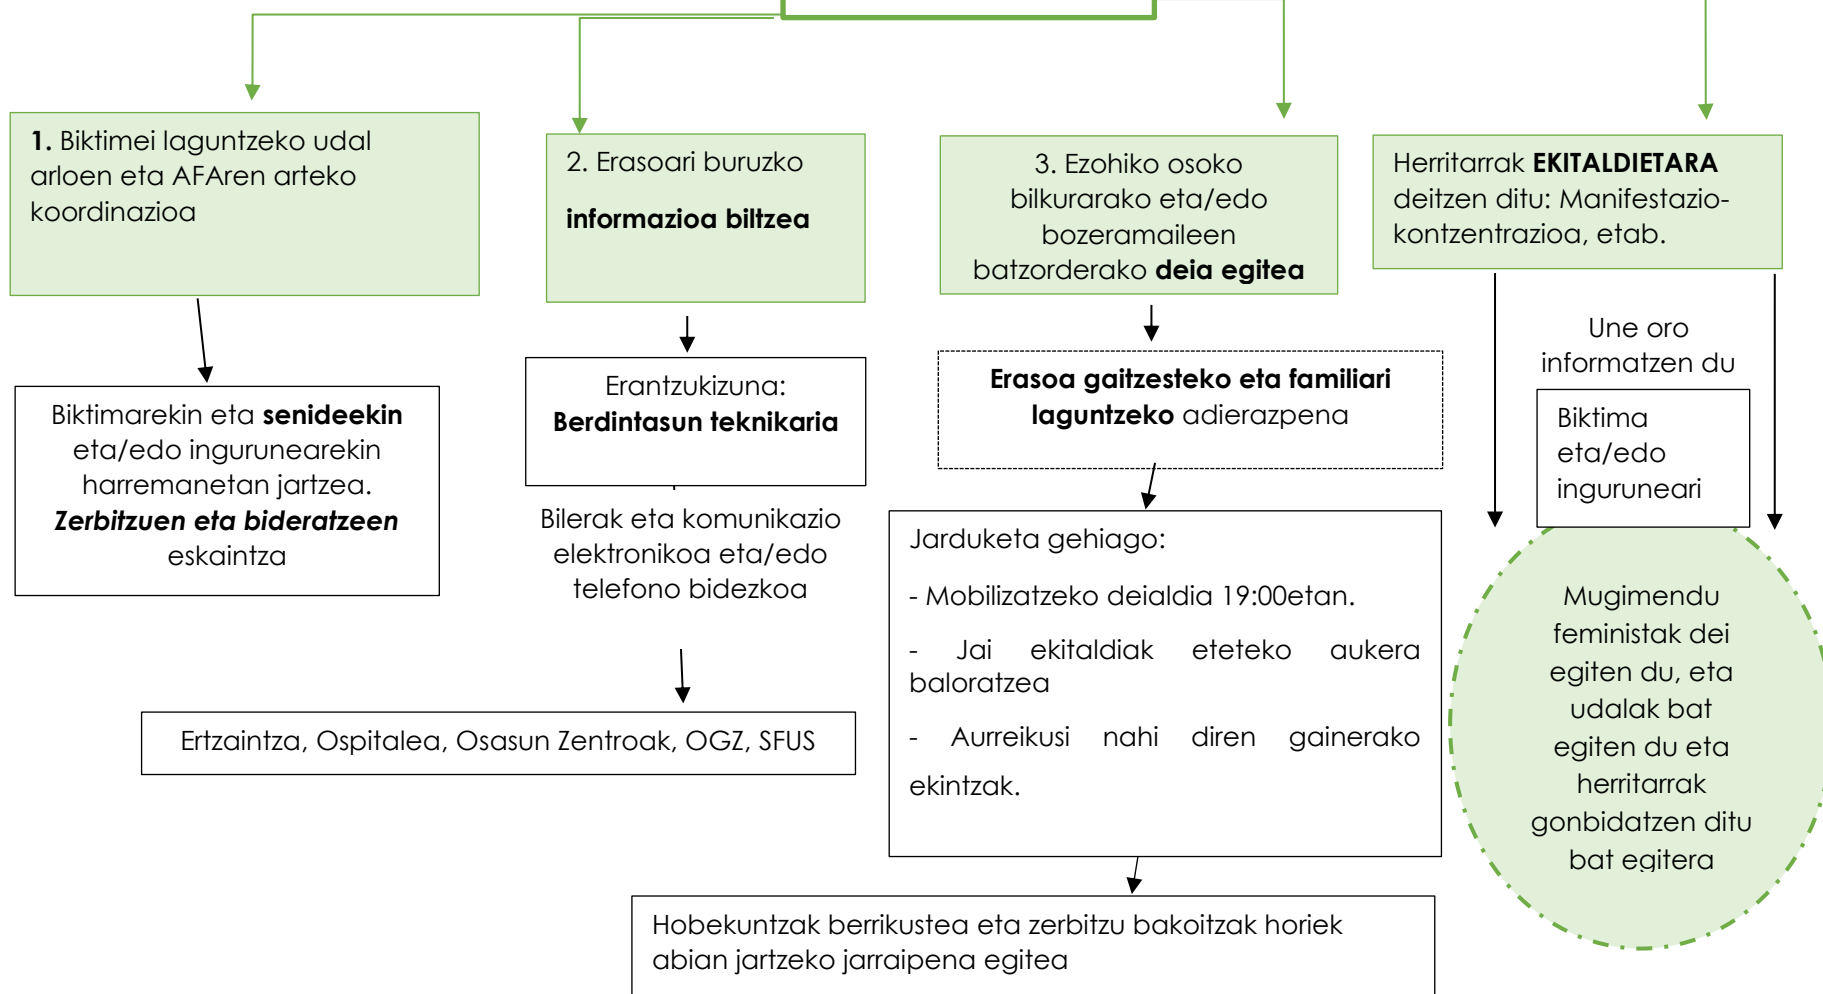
**1.** Biktimei laguntzeko udal arloen eta AFAren arteko koordinazioa

Biktimarekin eta **senideekin** eta/edo ingurunearekin harremanetan jartzea. ***Zerbitzuen eta bideratzeen*** eskaintza

2. Erasoari buruzko **informazioa biltzea**

Erantzukizuna: **Berdintasun teknikaria**

Bilerak eta komunikazio elektronikoa eta/edo telefono bidezkoa

Ertzaintza, Ospitalea, Osasun Zentroak, OGZ, SFUS

3. Ezohiko osoko bilkurarako eta/edo bozeramaileen batzorderako **deia egitea**

**Erasoa gaitzesteko eta familiari laguntzeko** adierazpena

Jarduketa gehiago:

- Mobilizatzeko deialdia 19:00etan.

- Jai ekitaldiak eteteko aukera baloratzea

- Aurreikusi nahi diren gainerako ekintzak.

Hobekuntzak berrikustea eta zerbitzu bakoitzak horiek abian jartzeko jarraipena egitea

Herritarrak **EKITALDIETARA** deitzen ditu: Manifestazio-kontzentrazioa, etab.

Une oro informatzen du

Biktima eta/edo inguruneari

Mugimendu feministak dei egiten du, eta udalak bat egiten du eta herritarrak gonbidatzen ditu bat egitera